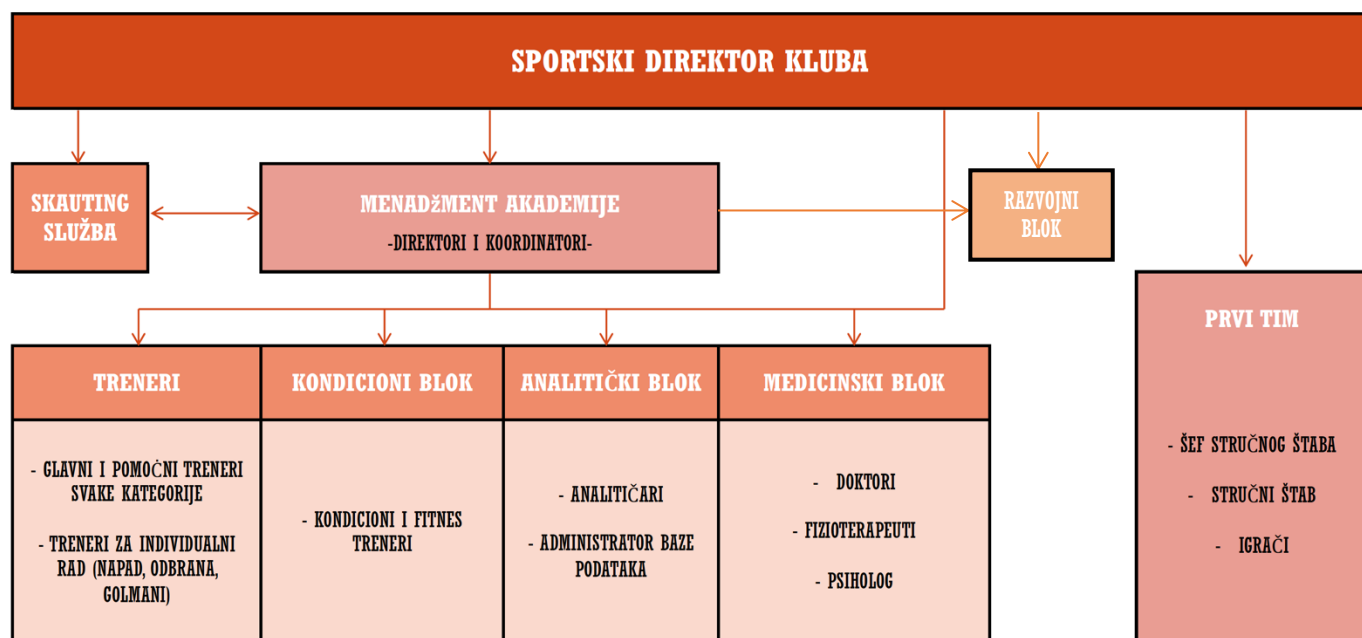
SPORTSKI DIREKTOR KLUBA

SKAUTING SLUŽBA

MENADžMENT AKADEMIJE
-DIREKTORI I KOORDINATORI-

RAZVOJNI BLOK

PRVI TIM

- ŠEF STRUČNOG ŠTABA

- STRUČNI ŠTAB

- IGRAČI

| TRENERI | KONDICIONI BLOK | ANALITIČKI BLOK | MEDICINSKI BLOK |
|---|---|---|---|
| - GLAVNI I POMOĆNI TRENERI SVAKE KATEGORIJE<br><br>- TRENERI ZA INDIVIDUALNI RAD (NAPAD, ODBRANA, GOLMANI) | - KONDICIONI I FITNES TRENERI | - ANALITIČARI<br><br>- ADMINISTRATOR BAZE PODATAKA | - DOKTORI<br><br>- FIZIOTERAPEUTI<br><br>- PSIHOLOG |